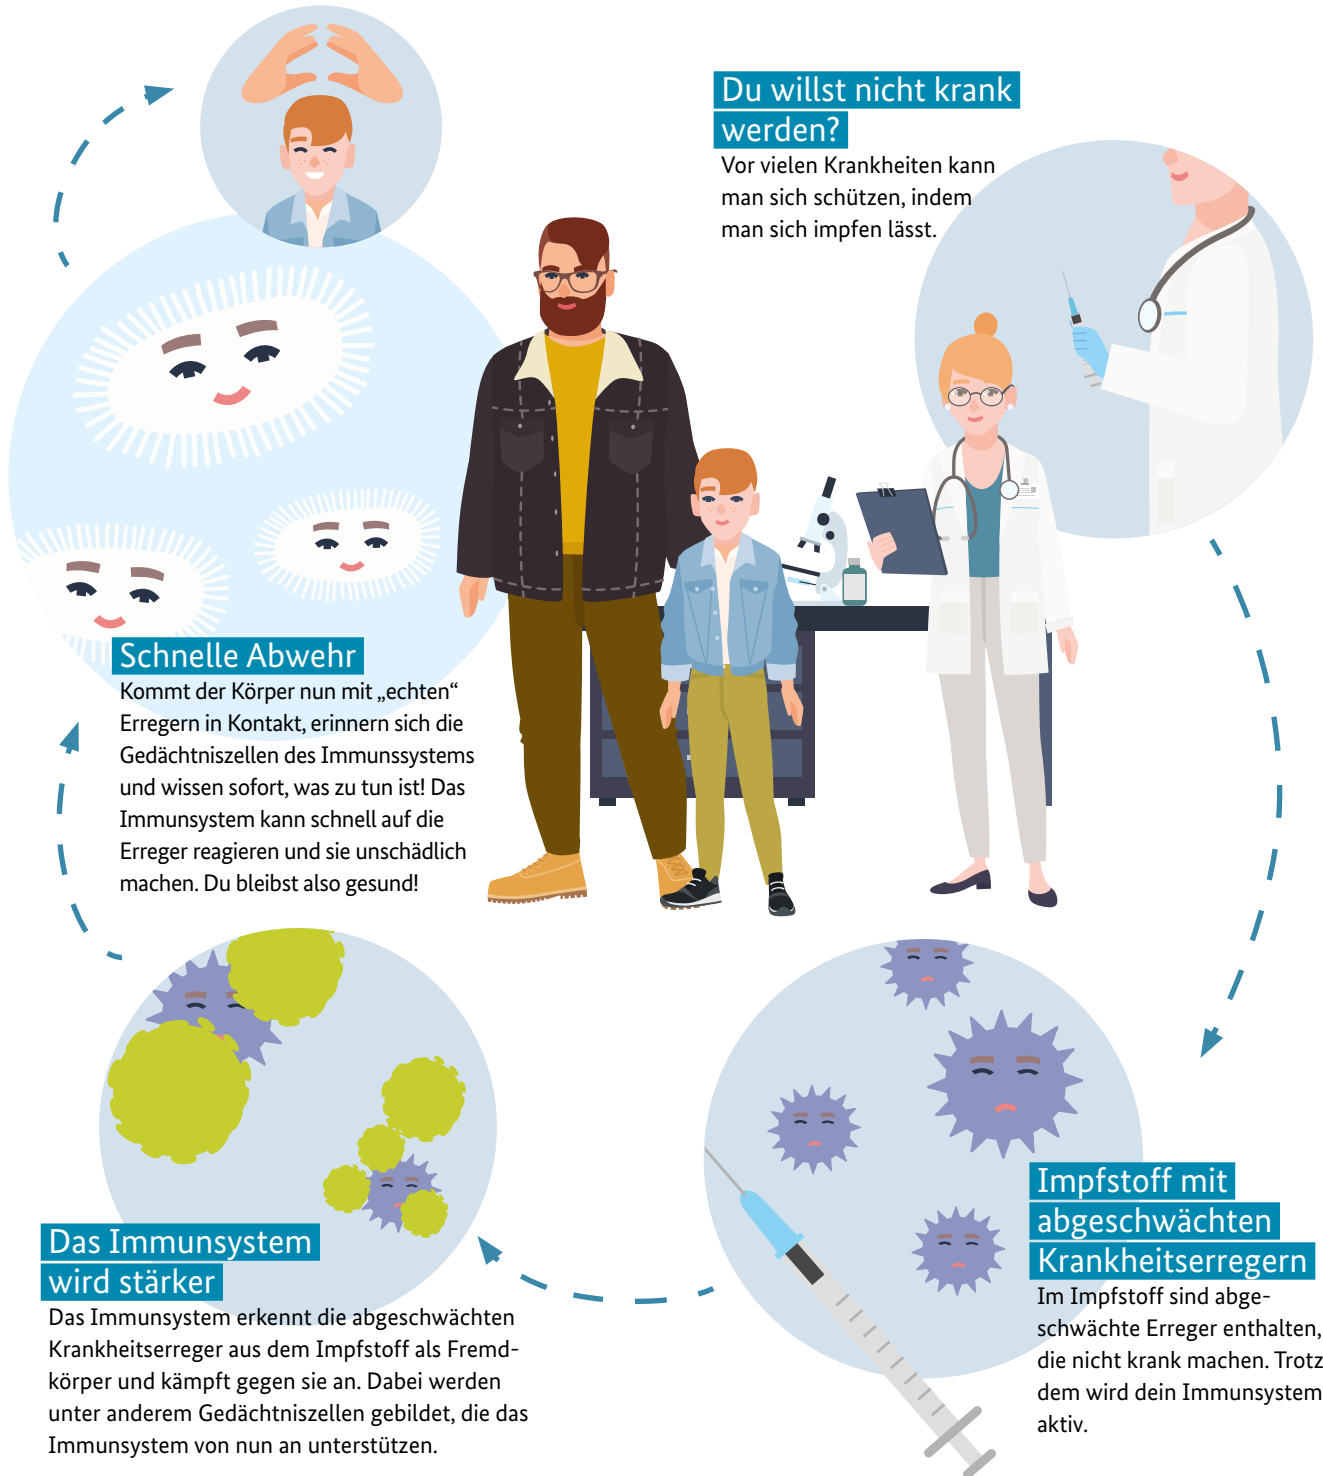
Du willst nicht krank werden?
Vor vielen Krankheiten kann man sich schützen, indem man sich impfen lässt.

Schnelle Abwehr
Kommt der Körper nun mit „echten“ Erregern in Kontakt, erinnern sich die Gedächtniszellen des Immunssystems und wissen sofort, was zu tun ist! Das Immunsystem kann schnell auf die Erreger reagieren und sie unschädlich machen. Du bleibst also gesund!

Das Immunsystem wird stärker
Das Immunsystem erkennt die abgeschwächten Krankheitserreger aus dem Impfstoff als Fremdkörper und kämpft gegen sie an. Dabei werden unter anderem Gedächtniszellen gebildet, die das Immunsystem von nun an unterstützen.

Impfstoff mit abgeschwächten Krankheitserregern
Im Impfstoff sind abgeschwächte Erreger enthalten, die nicht krank machen. Trotz dem wird dein Immunsystem aktiv.